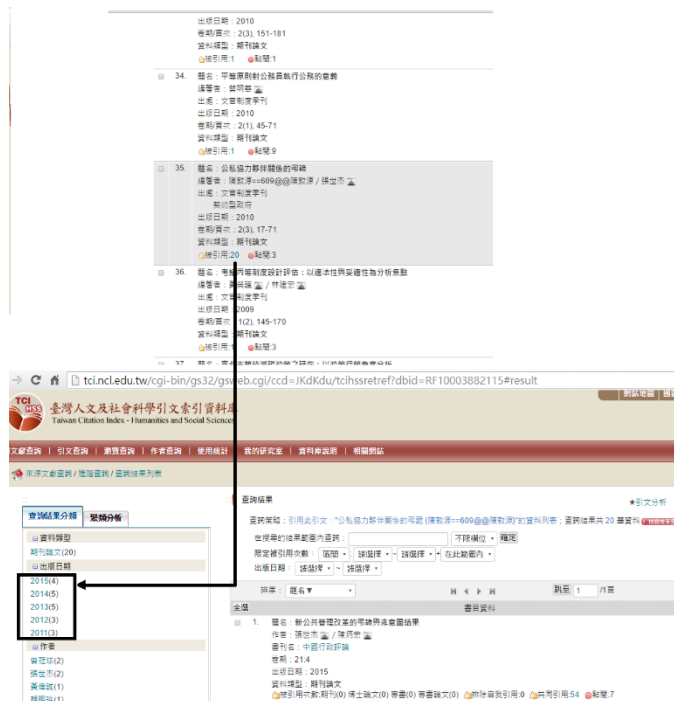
出版日期：2010
卷期/頁次：2(3), 151-181
資料類型：期刊論文
被引用:1 點閱:1

34. 題名：平等原則對公務員執行公務的意義
編著者：曾明發
出處：文官制度季刊
出版日期：2010
卷期/頁次：2(1), 45-71
資料類型：期刊論文
被引用:1 點閱:9

35. 題名：公私協力夥伴關係的弔詭
編著者：陳敦源==609@@陳敦源 / 張世杰
出處：文官制度季刊
類別型政府
出版日期：2010
卷期/頁次：2(3), 17-71
資料類型：期刊論文
被引用:20 點閱:3

36. 題名：考績丙等制度設計評估：以遞迭性與建構性為分析焦點
編著者：黃煌雄 / 林建宏
出處：文官制度季刊
出版日期：2009
卷期/頁次：1(2), 145-170
資料類型：期刊論文
被引用:1 點閱:3

37. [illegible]

tci.ncl.edu.tw/cgi-bin/gs32/gsweb.cgi/ccd=JKdKdu/tcihssretref?dbid=RF10003882115#result

TCI HSS 臺灣人文及社會科學引文索引資料庫
Taiwan Citation Index - Humanities and Social Sciences

網站導覽 | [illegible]

文獻查詢 | 引文查詢 | 瀏覽查詢 | 作者查詢 | 使用統計 | 我的研究室 | 資料庫說明 | 相關網站

來源文獻資料 / 被引用資料 / 查詢結果列表

查詢結果分類 | 聚類分析
資料類型
期刊論文(20)
出版日期
2015(4)
2014(5)
2013(5)
2012(3)
2011(3)
作者
曾冠球(2)
張世杰(2)
黃偉誠(1)
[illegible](1)

查詢結果
引文分析
查詢結果：引用此引文："公私協力夥伴關係的弔詭 (陳敦源==609@@陳敦源)"的資料列表：查詢結果共 20 筆資料
在搜尋的結果範圍內查詢： 不限欄位 確定
限定被引用次數： 個別 請選擇 ~ 請選擇 在此範圍內
出版日期： 請選擇 ~ 請選擇

排序： 題名▼ 跳至 1 /1頁
全選 書目資料
1. 題名：新公共管理改革的弔詭與非意圖結果
作者：張世杰 / 陳炳忠
書刊名：中國行政評論
卷期：21:4
出版日期：2015
資料類型：期刊論文
被引用次數:期刊(0) 博士論文(0) 專書(0) 專書論文(0) 排除自我引用:0 共同引用:54 點閱:7